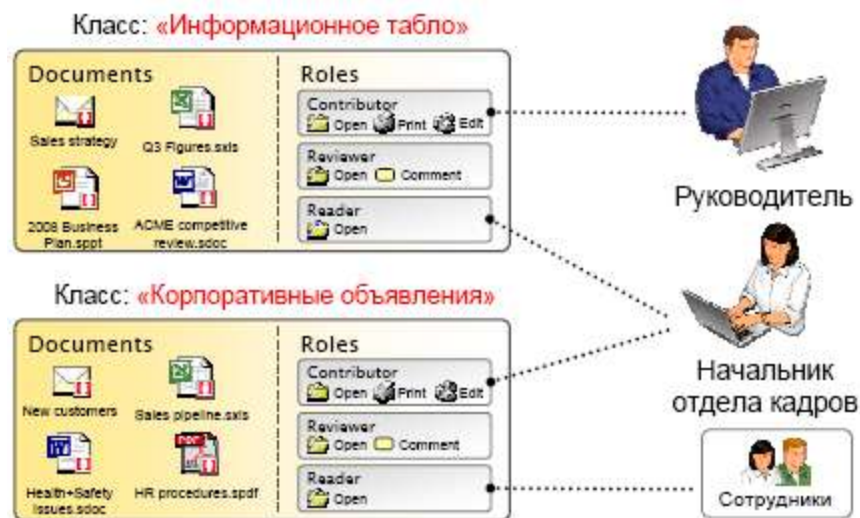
Класс: «Информационное табло»

Documents

Sales strategy

Q3 Figures.sxls

2008 Business Plan.sppt

ACME competitive review.sdoc

Roles

Contributor
Open Print Edit

Reviewer
Open Comment

Reader
Open

Руководитель

Класс: «Корпоративные объявления»

Documents

New customers

Sales pipeline.sxls

Health+Safety Issues.sdoc

PDF

HR procedures.spdf

Roles

Contributor
Open Print Edit

Reviewer
Open Comment

Reader
Open

Начальник отдела кадров

Сотрудники